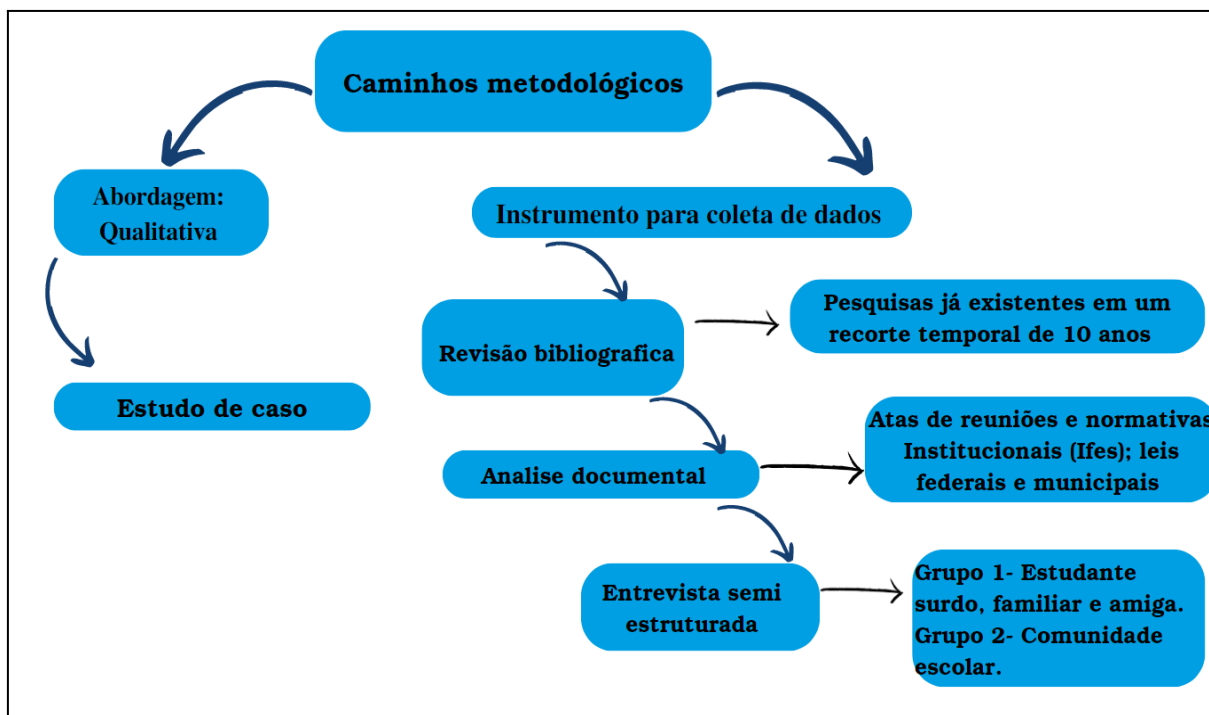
Caminhos metodológicos

Abordagem: Qualitativa

Estudo de caso

Instrumento para coleta de dados

Revisão bibliografica

Pesquisas já existentes em um recorte temporal de 10 anos

Analise documental

Atas de reuniões e normativas Institucionais (Ifes); leis federais e municipais

Entrevista semi estruturada

Grupo 1- Estudante surdo, familiar e amiga. Grupo 2- Comunidade escolar.